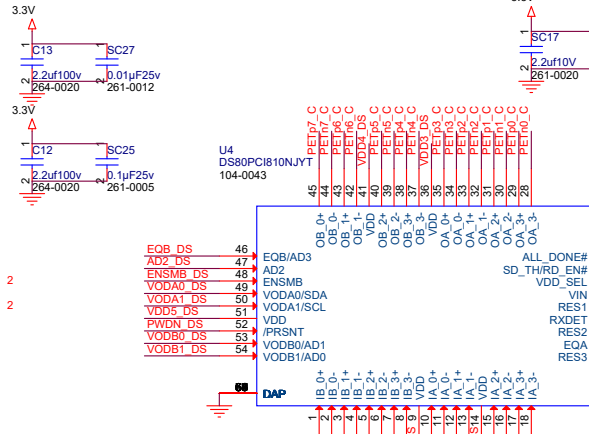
3.3V

C13
2.2uf100v
264-0020

SC27
0.01µF25v
261-0012

3.3V

C12
2.2uf100v
264-0020

SC25
0.1µF25v
261-0005

SC17
2.2uf10V
261-0020

U4
DS80PCI810NJYT
104-0043

PETp7_C
PETn7_C
PETp6_C
PETn6_C
VDD4_DS
PETp5_C
PETn5_C
PETp4_C
PETn4_C
VDD3_DS
PETp3_C
PETn3_C
PETp2_C
PETn2_C
PETp1_C
PETn1_C
PETp0_C
PETn0_C

45 44 43 42 41 40 39 38 37 36 35 34 33 32 31 30 29 28

OB_0+
OB_0-
OB_1+
OB_1-
VDD
OB_2+
OB_2-
OB_3+
OB_3-
VDD
OA_0+
OA_0-
OA_1+
OA_1-
OA_2+
OA_2-
OA_3+
OA_3-

EQB_DS 46 EQB/AD3
AD2_DS 47 AD2
ENSMB_DS 48 ENSMB
VODA0_DS 49 VODA0/SDA
VODA1_DS 50 VODA1/SCL
VDD5_DS 51 VDD
PWDN_DS 52 /PRSNT
VODB0_DS 53 VODB0/AD1
VODB1_DS 54 VODB1/AD0

2
2

ALL_DONE#
SD_TH/RD_EN#
VDD_SEL
VIN
RES1
RXDET
RES2
EQA
RES3

55 DAP

IB_0+
IB_0-
IB_1+
IB_1-
IB_2+
IB_2-
IB_3+
IB_3-
VDD
IA_0+
IA_0-
IA_1+
IA_1-
VDD
IA_2+
IA_2-
IA_3+
IA_3-

1 2 3 4 5 6 7 8 9 10 11 12 13 14 15 16 17 18